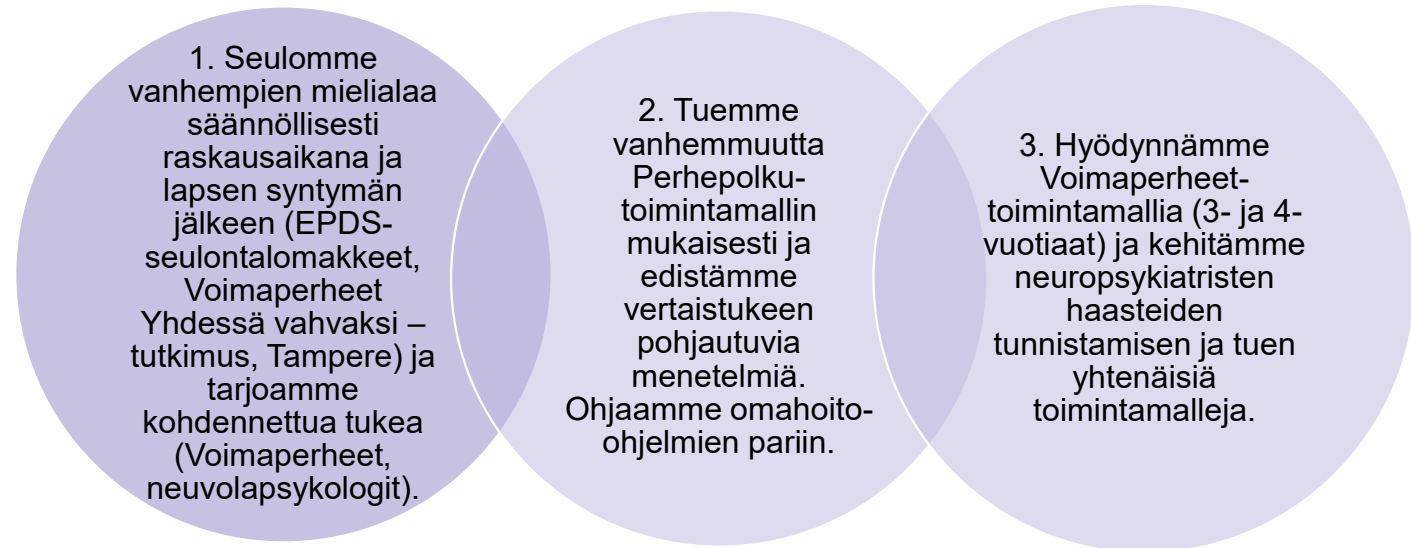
1. Seulomme vanhempien mielialaa säännöllisesti raskausaikana ja lapsen syntymän jälkeen (EPDS-seulontalomakkeet, Voimaperheet Yhdessä vahvaksi – tutkimus, Tampere) ja tarjoamme kohdennettua tukea (Voimaperheet, neuvolapsykologit).

2. Tuemme vanhemmuutta Perhepolku-toimintamallin mukaisesti ja edistämme vertaistukeen pohjautuvia menetelmiä. Ohjaamme omahoito-ohjelmien pariin.

3. Hyödynnämme Voimaperheet-toimintamallia (3- ja 4-vuotiaat) ja kehitämme neuropsykiatristen haasteiden tunnistamisen ja tuen yhtenäisiä toimintamalleja.